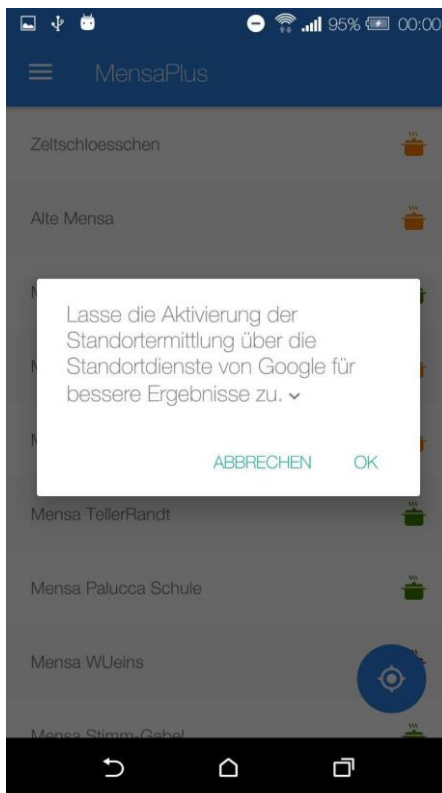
95% 00:00

MensaPlus

Zeltschloesschen

Alte Mensa

M

M

M

Lasse die Aktivierung der Standortermittlung über die Standortdienste von Google für bessere Ergebnisse zu.

ABBRECHEN OK

Mensa TellerRandt

Mensa Palucca Schule

Mensa WUeins

Mensa Stimm-Gabel